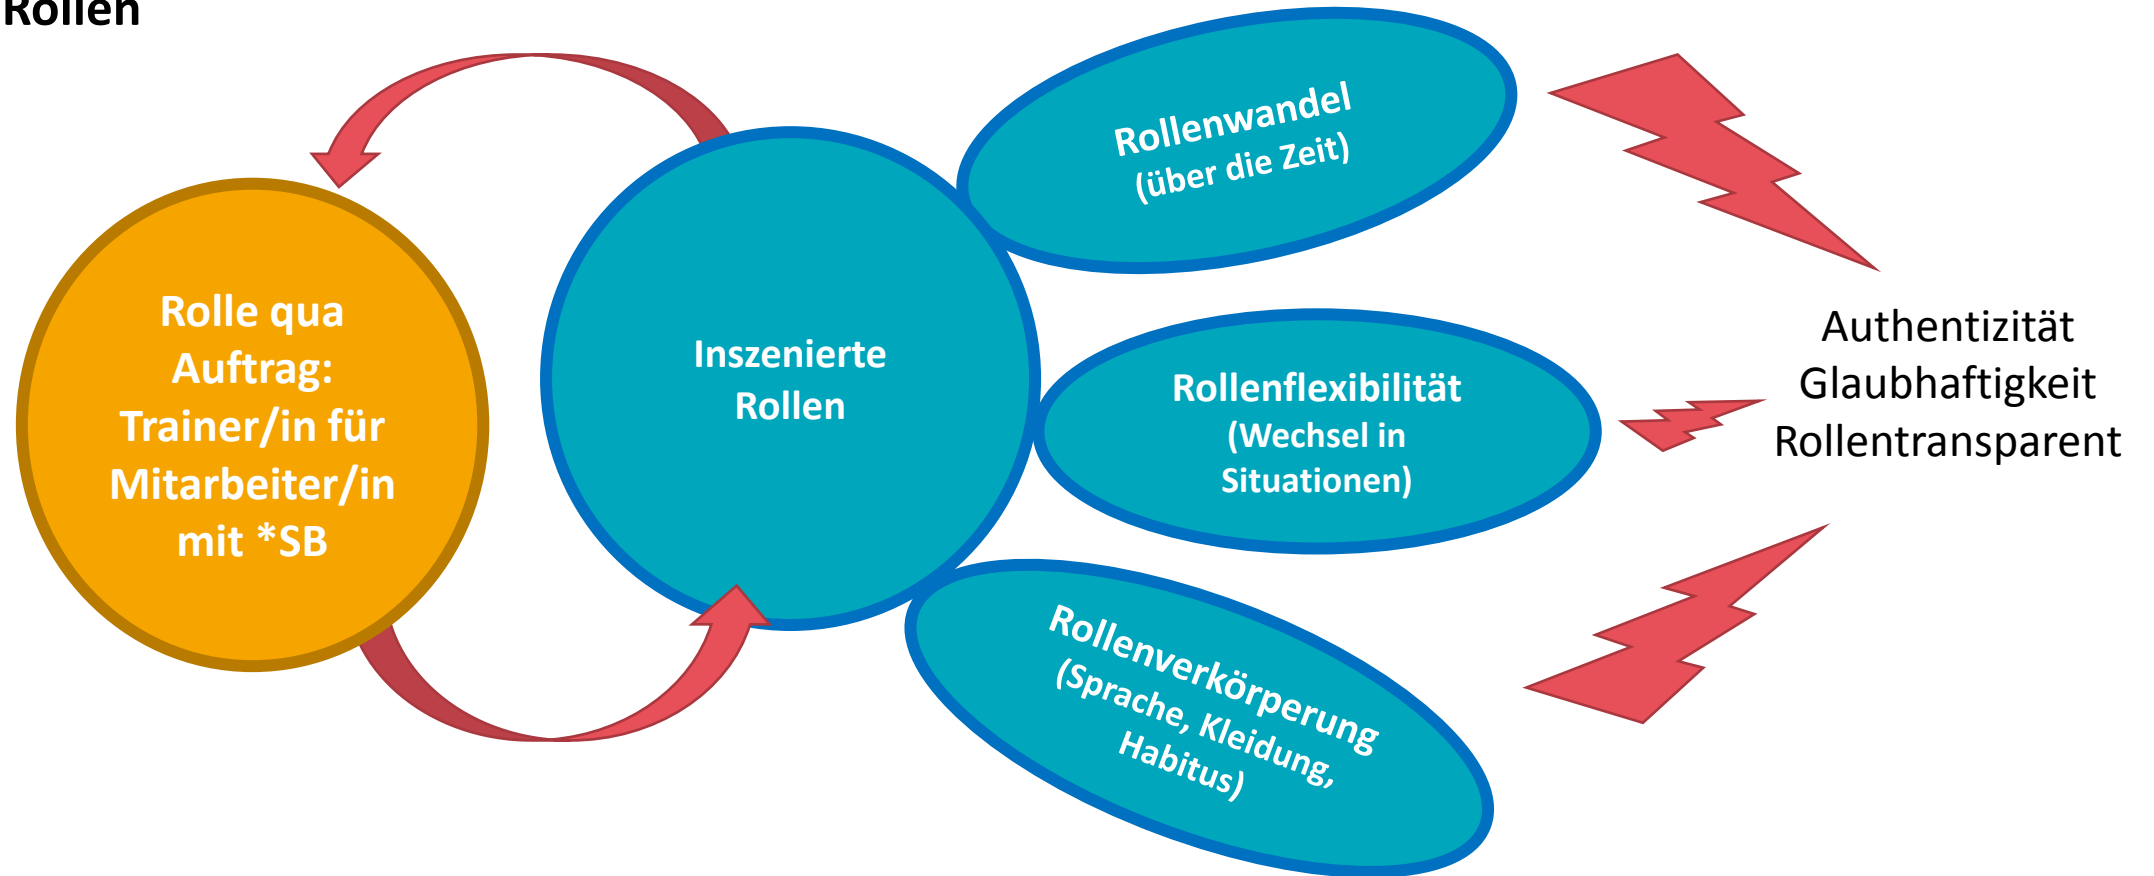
Rollen

Rolle qua Auftrag: Trainer/in für Mitarbeiter/in mit *SB

Inszenierte Rollen

Rollenwandel (über die Zeit)

Rollenflexibilität (Wechsel in Situationen)

Rollenverkörperung (Sprache, Kleidung, Habitus)

Authentizität
Glaubhaftigkeit
Rollentransparent